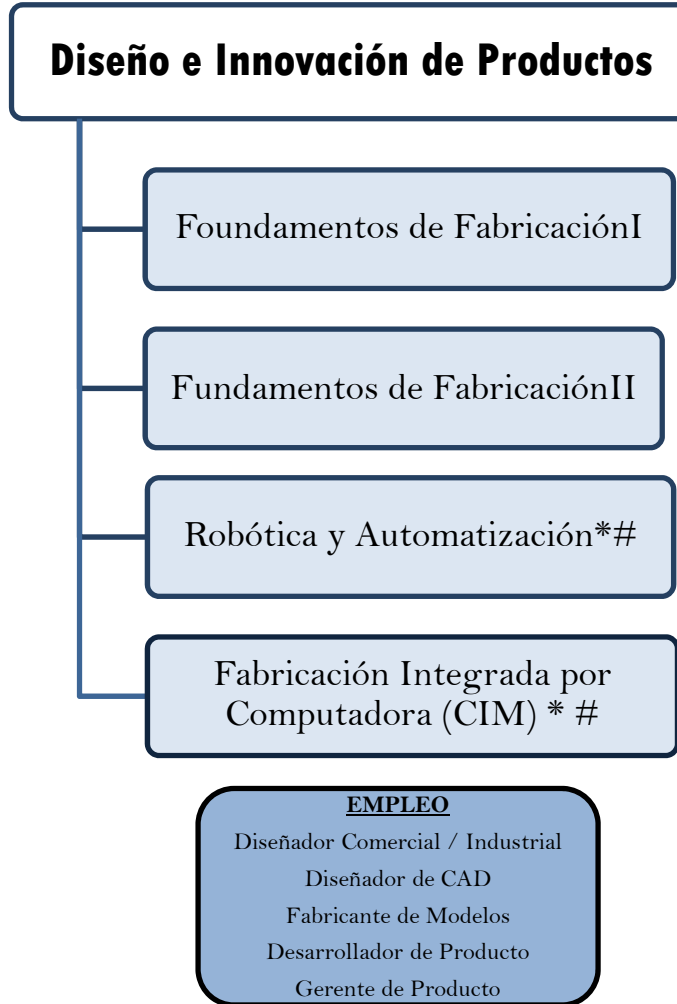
Diseño e Innovación de Productos

Foundamentos de FabricaciónI

Fundamentos de FabricaciónII

Robótica y Automatización*#

Fabricación Integrada por Computadora (CIM) * #

EMPLEO

Diseñador Comercial / Industrial

Diseñador de CAD

Fabricante de Modelos

Desarrollador de Producto

Gerente de Producto